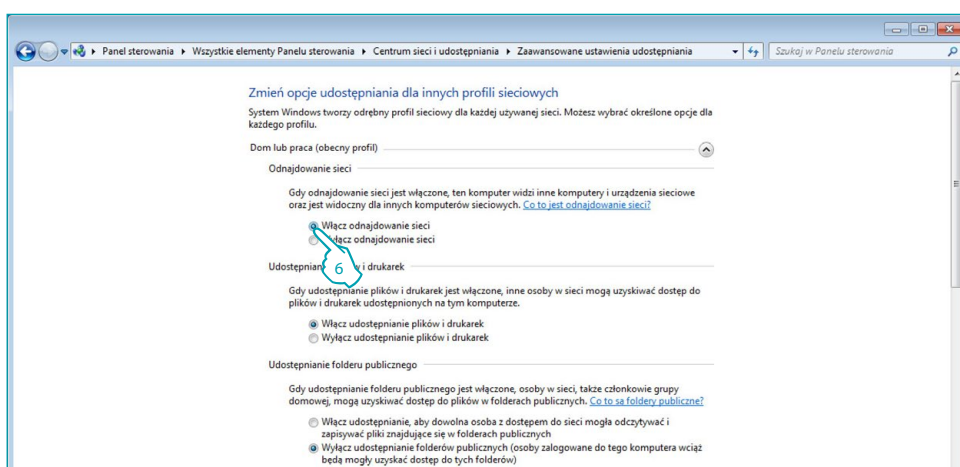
Panel sterowania ▸ Wszystkie elementy Panelu sterowania ▸ Centrum sieci i udostępniania ▸ Zaawansowane ustawienia udostępniania

Szukaj w Panelu sterowania

Zmień opcje udostępniania dla innych profili sieciowych

System Windows tworzy odrębny profil sieciowy dla każdej używanej sieci. Możesz wybrać określone opcje dla każdego profilu.

Dom lub praca (obecny profil)

Odnajdowanie sieci

Gdy odnajdowanie sieci jest włączone, ten komputer widzi inne komputery i urządzenia sieciowe oraz jest widoczny dla innych komputerów sieciowych. Co to jest odnajdowanie sieci?

Włącz odnajdowanie sieci
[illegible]łącz odnajdowanie sieci

6

Udostępnian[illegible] i drukarek

Gdy udostępnianie plików i drukarek jest włączone, inne osoby w sieci mogą uzyskiwać dostęp do plików i drukarek udostępnionych na tym komputerze.

Włącz udostępnianie plików i drukarek
Wyłącz udostępnianie plików i drukarek

Udostępnianie folderu publicznego

Gdy udostępnianie folderu publicznego jest włączone, osoby w sieci, także członkowie grupy domowej, mogą uzyskiwać dostęp do plików w folderach publicznych. Co to są foldery publiczne?

Włącz udostępnianie, aby dowolna osoba z dostępem do sieci mogła odczytywać i zapisywać pliki znajdujące się w folderach publicznych
Wyłącz udostępnianie folderów publicznych (osoby zalogowane do tego komputera wciąż będą mogły uzyskać dostęp do tych folderów)